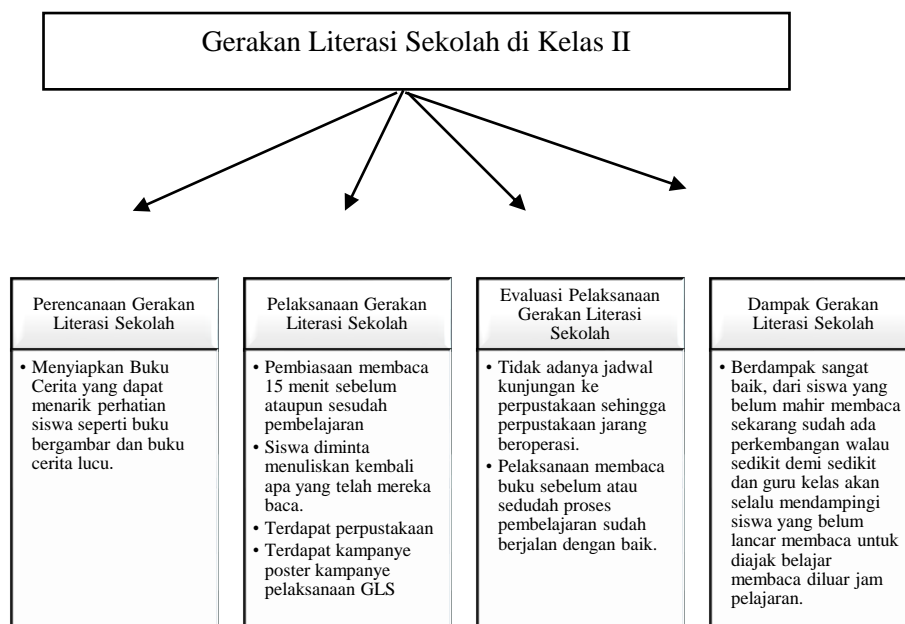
Gerakan Literasi Sekolah di Kelas II

Perencanaan Gerakan Literasi Sekolah

• Menyiapkan Buku Cerita yang dapat menarik perhatian siswa seperti buku bergambar dan buku cerita lucu.

Pelaksanaan Gerakan Literasi Sekolah

• Pembiasaan membaca 15 menit sebelum ataupun sesudah pembelajaran
• Siswa diminta menuliskan kembali apa yang telah mereka baca.
• Terdapat perpustakaan
• Terdapat kampanye poster kampanye pelaksanaan GLS

Evaluasi Pelaksanaan Gerakan Literasi Sekolah

• Tidak adanya jadwal kunjungan ke perpustakaan sehingga perpustakaan jarang beroperasi.
• Pelaksanaan membaca buku sebelum atau sedudah proses pembelajaran sudah berjalan dengan baik.

Dampak Gerakan Literasi Sekolah

• Berdampak sangat baik, dari siswa yang belum mahir membaca sekarang sudah ada perkembangan walau sedikit demi sedikit dan guru kelas akan selalu mendampingi siswa yang belum lancar membaca untuk diajak belajar membaca diluar jam pelajaran.